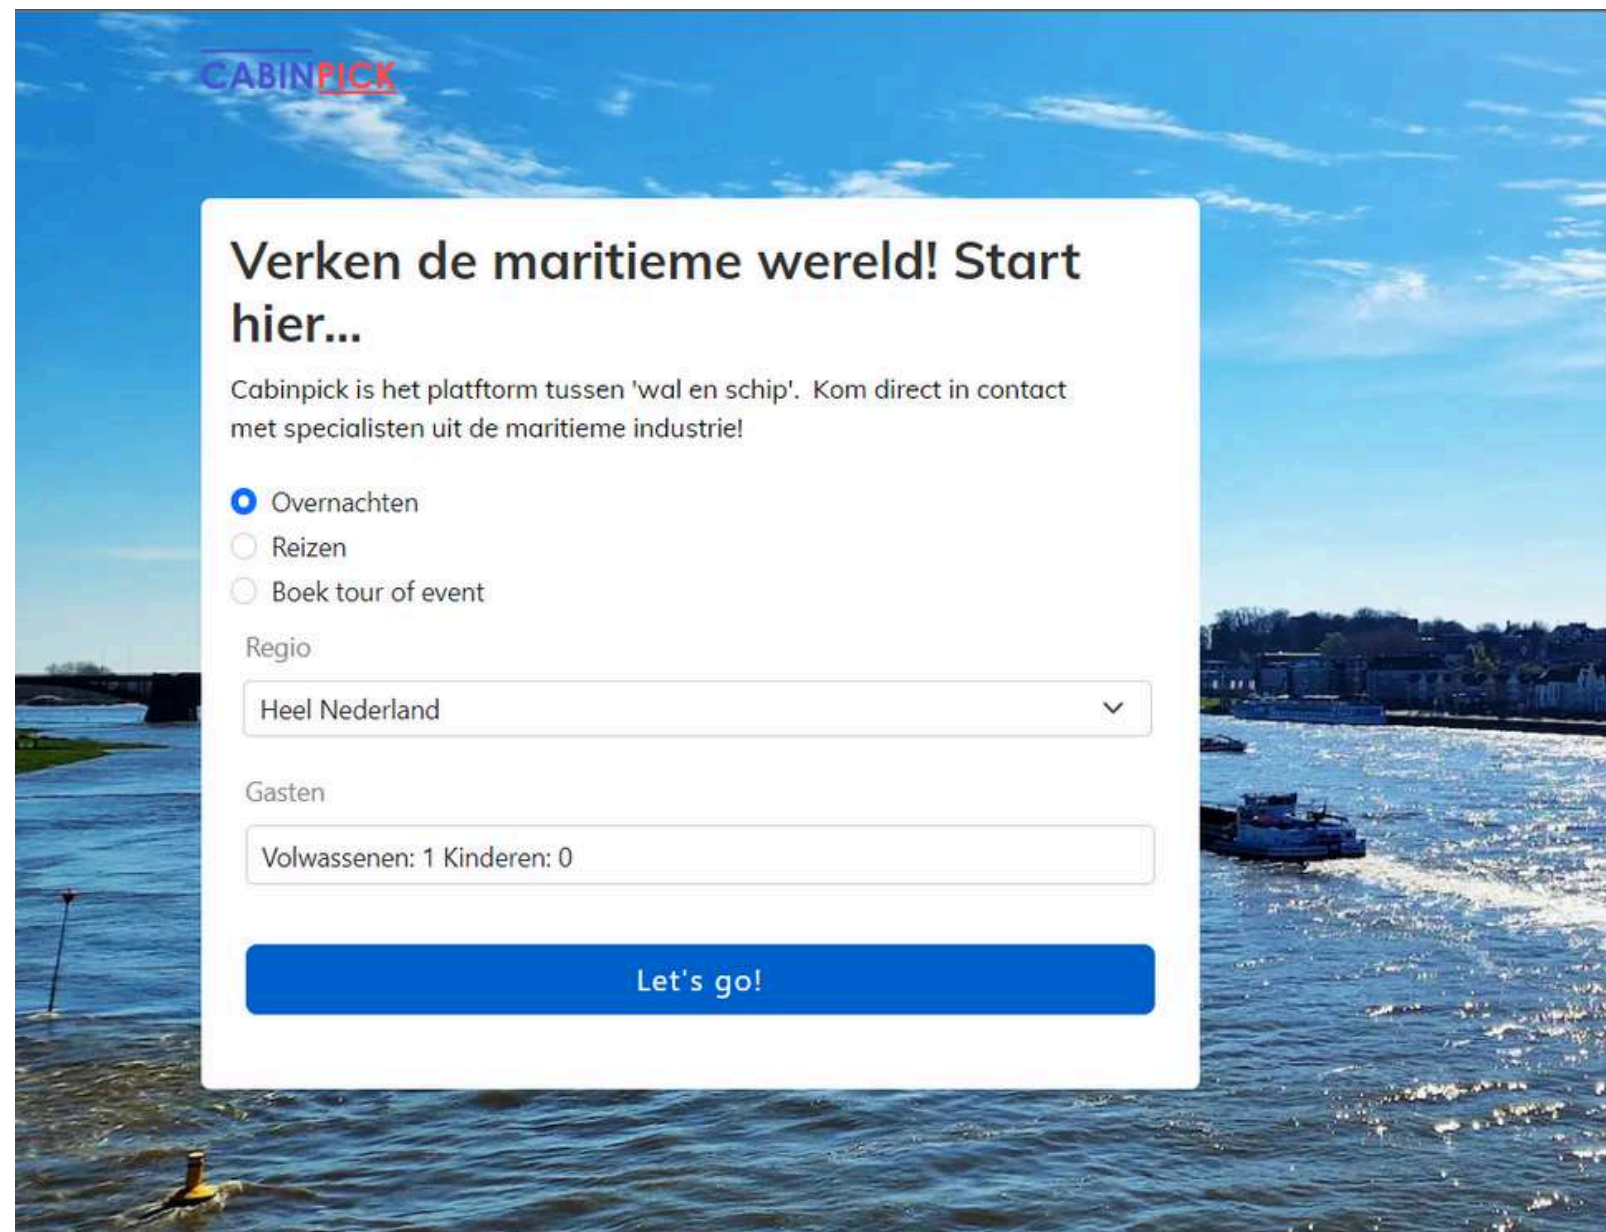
CABINPICK

Verken de maritieme wereld! Start hier...

Cabinpick is het platftorm tussen 'wal en schip'. Kom direct in contact met specialisten uit de maritieme industrie!

Overnachten
Reizen
Boek tour of event

Regio
Heel Nederland

Gasten
Volwassenen: 1 Kinderen: 0

Let's go!